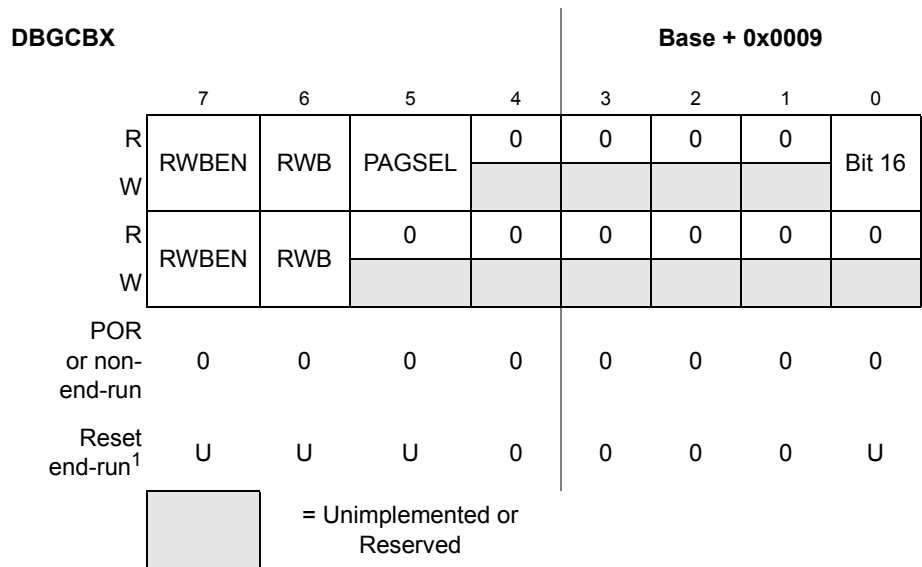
DBGCBX

Base + 0x0009

|  | 7 | 6 | 5 | 4 | 3 | 2 | 1 | 0 |
|---|---|---|---|---|---|---|---|---|
| R | RWBEN | RWB | PAGSEL | 0 | 0 | 0 | 0 | Bit 16 |
| W |  |  |  |  |  |  |  |  |
| R | RWBEN | RWB | 0 | 0 | 0 | 0 | 0 | 0 |
| W |  |  |  |  |  |  |  |  |
| POR or non-end-run | 0 | 0 | 0 | 0 | 0 | 0 | 0 | 0 |
| Reset end-run$^1$ | U | U | U | 0 | 0 | 0 | 0 | U |

= Unimplemented or Reserved